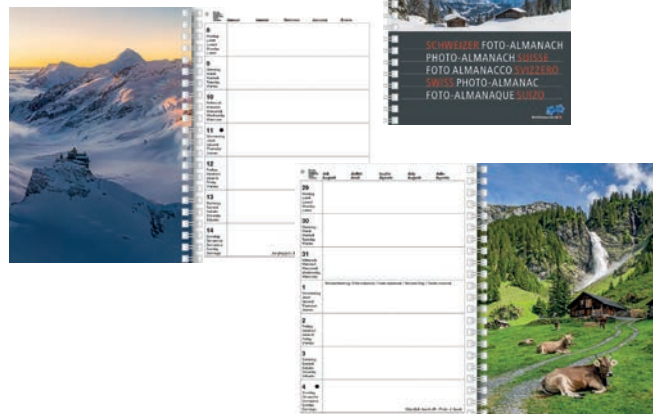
SCHWEIZER FOTO-ALMANACH
PHOTO-ALMANACH SUISSE
FOTO ALMANACCO SVIZZERO
SWISS PHOTO-ALMANAC
FOTO-ALMANAQUE SUIZO

Januar Janvier Gennaio January Enero

8
9
10
11
12
13
14

Juli Juillet Luglio July Julio

29
30
31
1
2
3
4